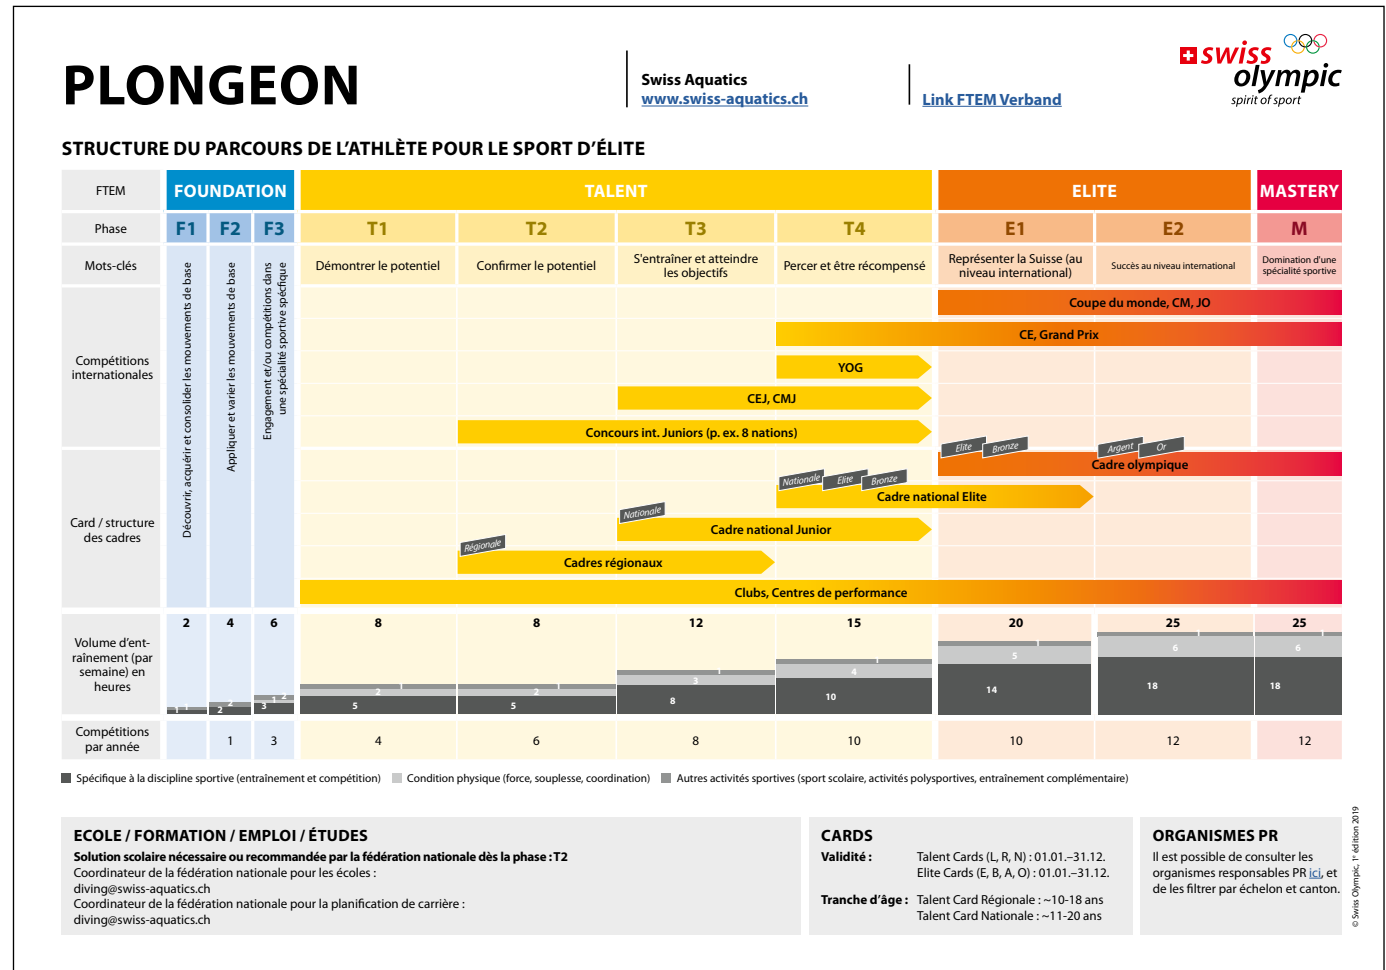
PLONGEON

Swiss Aquatics
www.swiss-aquatics.ch

Link FTEM Verband

swiss olympic
spirit of sport

STRUCTURE DU PARCOURS DE L'ATHLÈTE POUR LE SPORT D'ÉLITE

| FTEM | FOUNDATION | | | TALENT | | | | ELITE | | MASTERY |
|---|---|---|---|---|---|---|---|---|---|---|
| Phase | F1 | F2 | F3 | T1 | T2 | T3 | T4 | E1 | E2 | M |
| Mots-clés | Découvrir, acquérir et consolider les mouvements de base | Appliquer et varier les mouvements de base | Engagement et/ou compétitions dans une spécialité sportive spécifique | Démontrer le potentiel | Confirmer le potentiel | S'entraîner et atteindre les objectifs | Percer et être récompensé | Représenter la Suisse (au niveau international) | Succès au niveau international | Domination d'une spécialité sportive |

Compétitions internationales
Coupe du monde, CM, JO
CE, Grand Prix
YOG
CEJ, CMJ
Concours int. Juniors (p. ex. 8 nations)

Card / structure des cadres
Elite Bronze Argent Or
Cadre olympique
Nationale Elite Bronze
Cadre national Elite
Nationale
Cadre national Junior
Régionale
Cadres régionaux
Clubs, Centres de performance

| Volume d'entraînement (par semaine) en heures | 2 | 4 | 6 | 8 | 8 | 12 | 15 | 20 | 25 | 25 |
|---|---|---|---|---|---|---|---|---|---|---|
| | 1 1 | 2 2 | 3 1 2 | 5 2 1 | 5 2 1 | 8 3 1 | 10 4 1 | 14 5 1 | 18 6 1 | 18 6 1 |
| Compétitions par année | | 1 | 3 | 4 | 6 | 8 | 10 | 10 | 12 | 12 |

Spécifique à la discipline sportive (entraînement et compétition) Condition physique (force, souplesse, coordination) Autres activités sportives (sport scolaire, activités polysportives, entraînement complémentaire)

ECOLE / FORMATION / EMPLOI / ÉTUDES
Solution scolaire nécessaire ou recommandée par la fédération nationale dès la phase : T2
Coordinateur de la fédération nationale pour les écoles :
diving@swiss-aquatics.ch
Coordinateur de la fédération nationale pour la planification de carrière :
diving@swiss-aquatics.ch

CARDS
Validité : Talent Cards (L, R, N) : 01.01.–31.12.
Elite Cards (E, B, A, O) : 01.01.–31.12.
Tranche d'âge : Talent Card Régionale : ~10-18 ans
Talent Card Nationale : ~11-20 ans

ORGANISMES PR
Il est possible de consulter les organismes responsables PR ici, et de les filtrer par échelon et canton.

© Swiss Olympic, 1re édition 2019